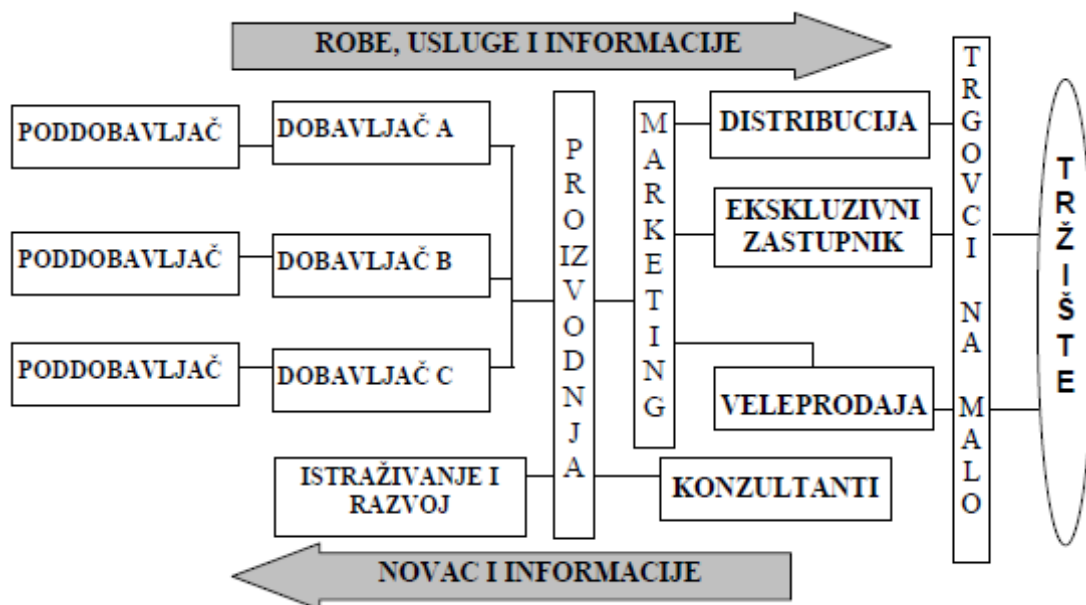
ROBE, USLUGE I INFORMACIJE

PODDOBAVLJAČ

DOBAVLJAČ A

PODDOBAVLJAČ

DOBAVLJAČ B

PODDOBAVLJAČ

DOBAVLJAČ C

PROIZVODNJA

MARKETING

DISTRIBUCIJA

EKSKLUZIVNI ZASTUPNIK

VELEPRODAJA

TRGOVCI NA MALO

TRŽIŠTE

ISTRAŽIVANJE I RAZVOJ

KONZULTANTI

NOVAC I INFORMACIJE